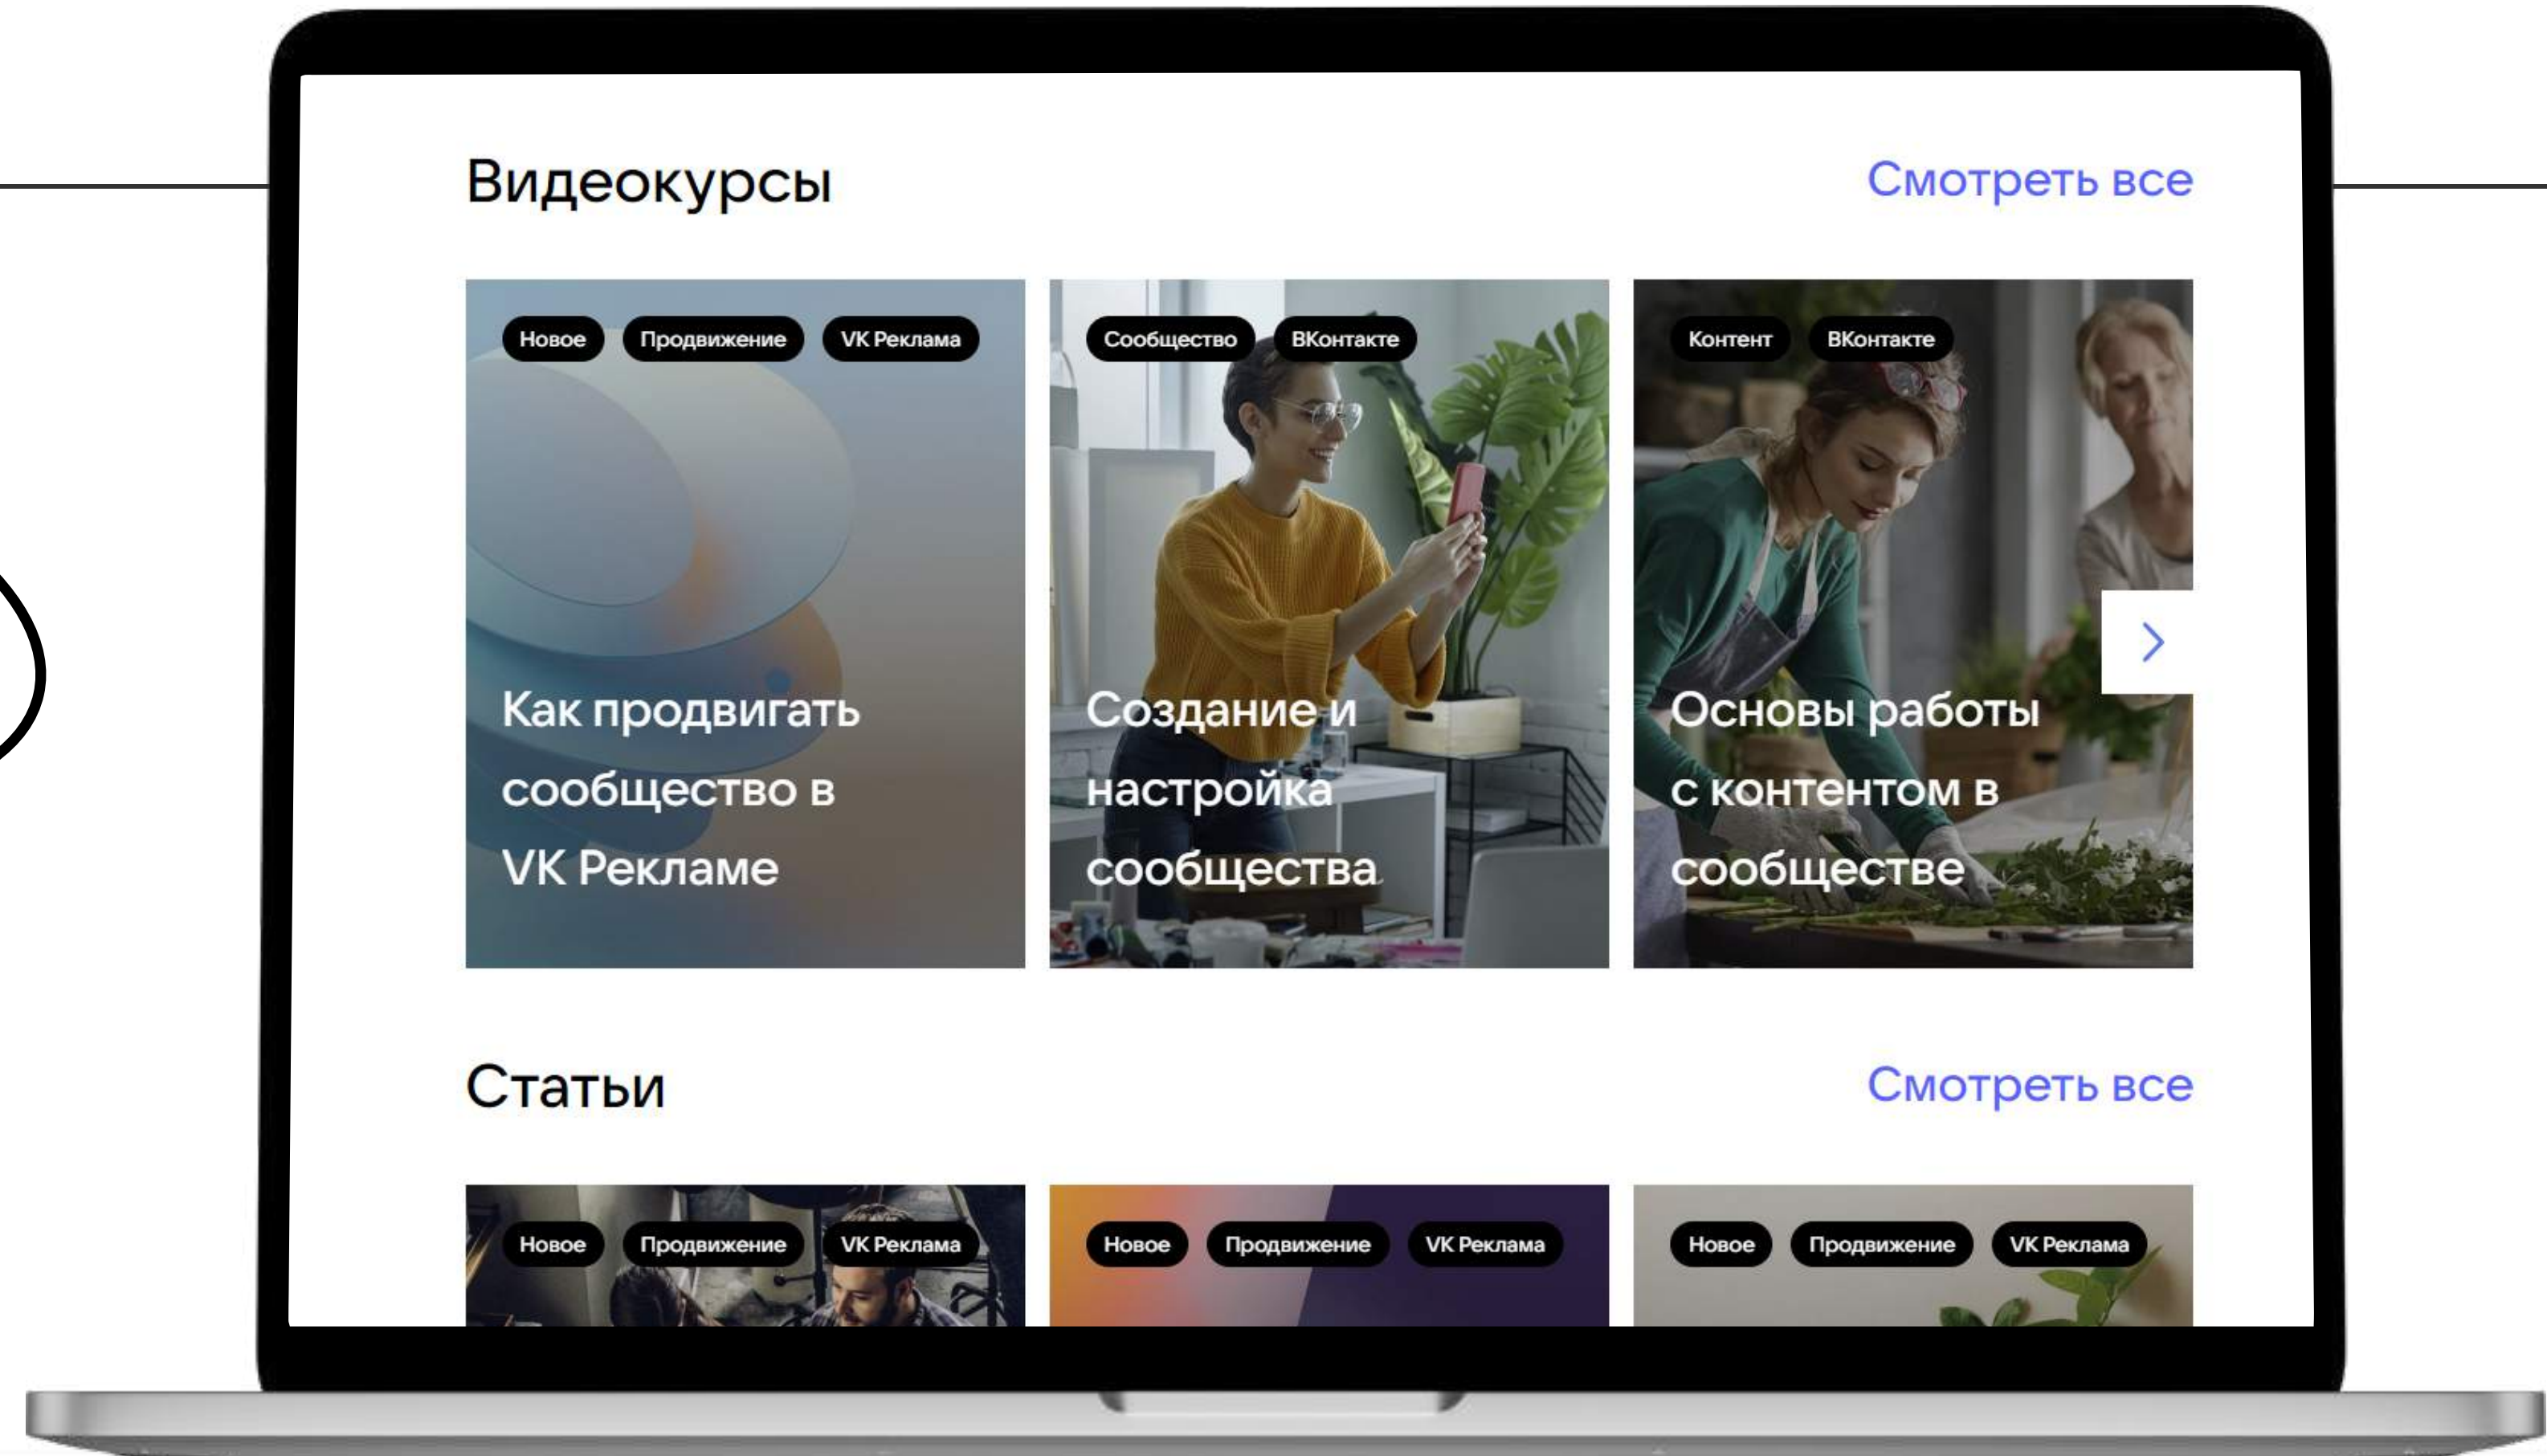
Видеокурсы

Смотреть все

Новое Продвижение VK Реклама

Как продвигать сообщество в VK Рекламе

Сообщество ВКонтакте

Создание и настройка сообщества

Контент ВКонтакте

Основы работы с контентом в сообществе

Статьи

Смотреть все

Новое Продвижение VK Реклама

Новое Продвижение VK Реклама

Новое Продвижение VK Реклама